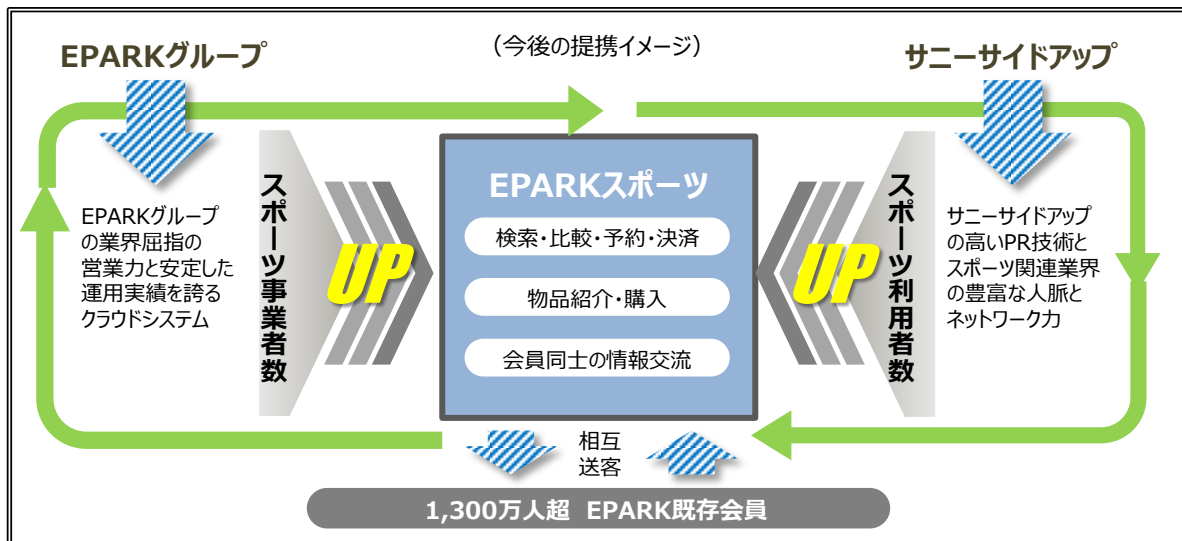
（今後の提携イメージ）

EPARKグループ

サニーサイドアップ

EPARKグループの業界屈指の営業力と安定した運用実績を誇るクラウドシステム

スポーツ事業者数

UP

EPARKスポーツ

検索・比較・予約・決済

物品紹介・購入

会員同士の情報交流

UP

スポーツ利用者数

サニーサイドアップの高いPR技術とスポーツ関連業界の豊富な人脈とネットワーク力

相互送客

1,300万人超　EPARK既存会員